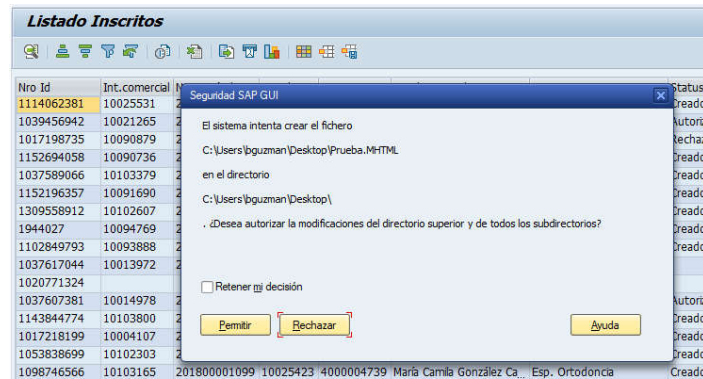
Listado Inscritos

Seguridad SAP GUI

El sistema intenta crear el fichero

C:\Users\bguzman\Desktop\Prueba.MHTML

en el directorio

C:\Users\bguzman\Desktop\

. ¿Desea autorizar la modificaciones del directorio superior y de todos los subdirectorios?

Retener mi decisión

Permitir | Rechazar | Ayuda

| Nro Id | Int.comercial | | | | | Status |
|---|---|---|---|---|---|---|
| 1114062381 | 10025531 | | | | | Creado |
| 1039456942 | 10021265 | | | | | Autoriz |
| 1017198735 | 10090879 | | | | | Rechaz |
| 1152694058 | 10090736 | | | | | Creado |
| 1037589066 | 10103379 | | | | | Creado |
| 1152196357 | 10091690 | | | | | Creado |
| 1309558912 | 10102607 | | | | | Creado |
| 1944027 | 10094769 | | | | | Creado |
| 1102849793 | 10093888 | | | | | Creado |
| 1037617044 | 10013972 | | | | | |
| 1020771324 | | | | | | |
| 1037607381 | 10014978 | | | | | Autoriz |
| 1143844774 | 10103800 | | | | | Creado |
| 1017218199 | 10004107 | | | | | Creado |
| 1053838699 | 10102303 | | | | | Creado |
| 1098746566 | 10103165 | 201800001099 | 10025423 | 4000004739 María Camila González Ca... | Esp. Ortodoncia | Creado |